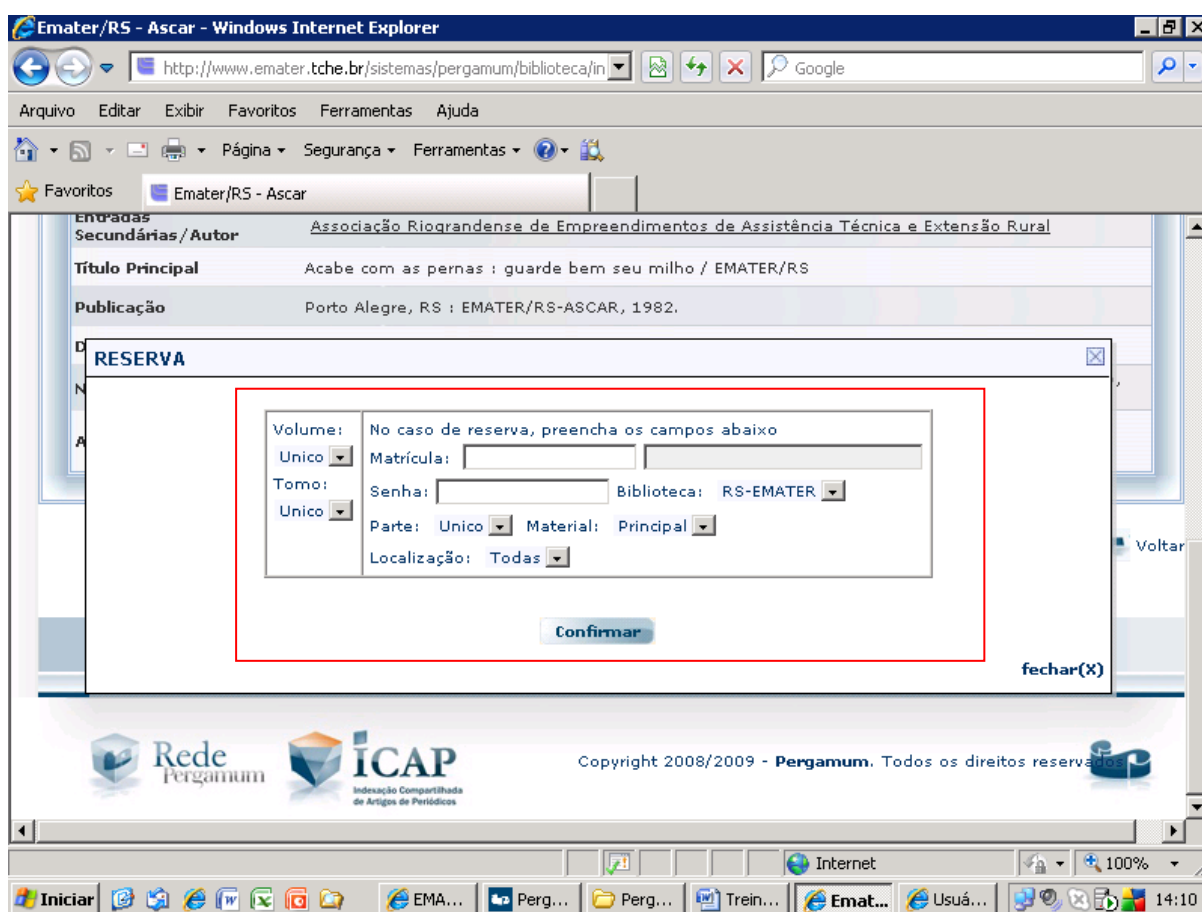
Emater/RS - Ascar - Windows Internet Explorer

http://www.emater.tche.br/sistemas/pergamum/biblioteca/in

Google

Arquivo Editar Exibir Favoritos Ferramentas Ajuda

Página Segurança Ferramentas

Favoritos Emater/RS - Ascar

Entradas Secundárias/Autor Associação Riograndense de Empreendimentos de Assistência Técnica e Extensão Rural

Título Principal Acabe com as pernas : guarde bem seu milho / EMATER/RS

Publicação Porto Alegre, RS : EMATER/RS-ASCAR, 1982.

RESERVA

Volume: Unico
Tomo: Unico

No caso de reserva, preencha os campos abaixo
Matrícula:
Senha: Biblioteca: RS-EMATER
Parte: Unico Material: Principal
Localização: Todas

Confirmar

fechar(X)

Voltar

Rede Pergamum

ICAP Indexação Compartilhada de Artigos de Periódicos

Copyright 2008/2009 - Pergamum. Todos os direitos reservados

Internet 100%

Iniciar EMA... Perg... Perg... Trein... Emat... Usuá... 14:10